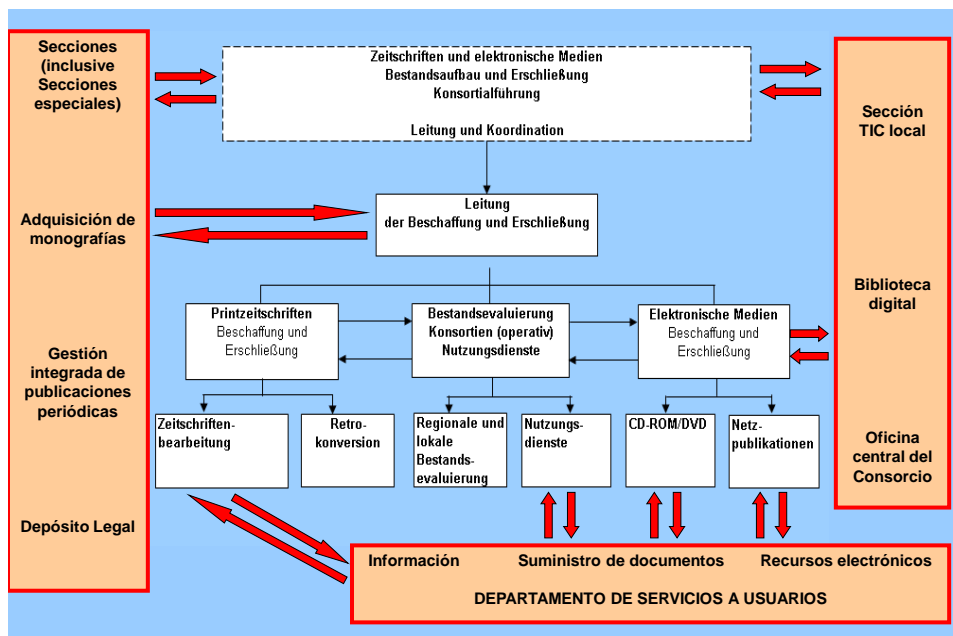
Secciones (inclusive Secciones especiales)

Adquisición de monografías

Gestión integrada de publicaciones periódicas

Depósito Legal

Zeitschriften und elektronische Medien
Bestandsaufbau und Erschließung
Konsortialführung

Leitung und Koordination

Leitung der Beschaffung und Erschließung

Printzeitschriften
Beschaffung und Erschließung

Bestandsevaluierung
Konsortien (operativ)
Nutzungsdienste

Elektronische Medien
Beschaffung und Erschließung

Zeitschriftenbearbeitung

Retrokonversion

Regionale und lokale Bestandsevaluierung

Nutzungsdienste

CD-ROM/DVD

Netzpublikationen

Sección TIC local

Biblioteca digital

Oficina central del Consorcio

Información

Suministro de documentos

Recursos electrónicos

DEPARTAMENTO DE SERVICIOS A USUARIOS